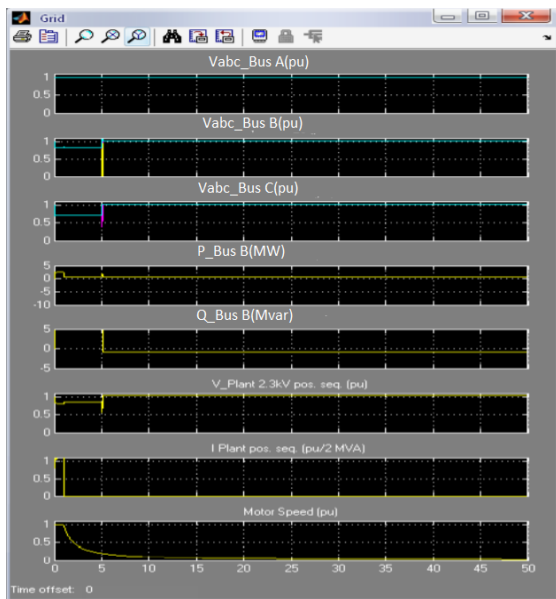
Grid

Vabc_Bus A(pu)
1
0.5
0

Vabc_Bus B(pu)
1
0.5
0

Vabc_Bus C(pu)
1
0.5
0

P_Bus B(MW)
5
0
-5
-10

Q_Bus B(Mvar)
5
0
-5

V_Plant 2.3kV pos. seq. (pu)
1
0.5
0

I Plant pos. seq. (pu/2 MVA)
1
0.5
0

Motor Speed (pu)
1
0.5
0

0 5 10 15 20 25 30 35 40 45 50

Time offset: 0